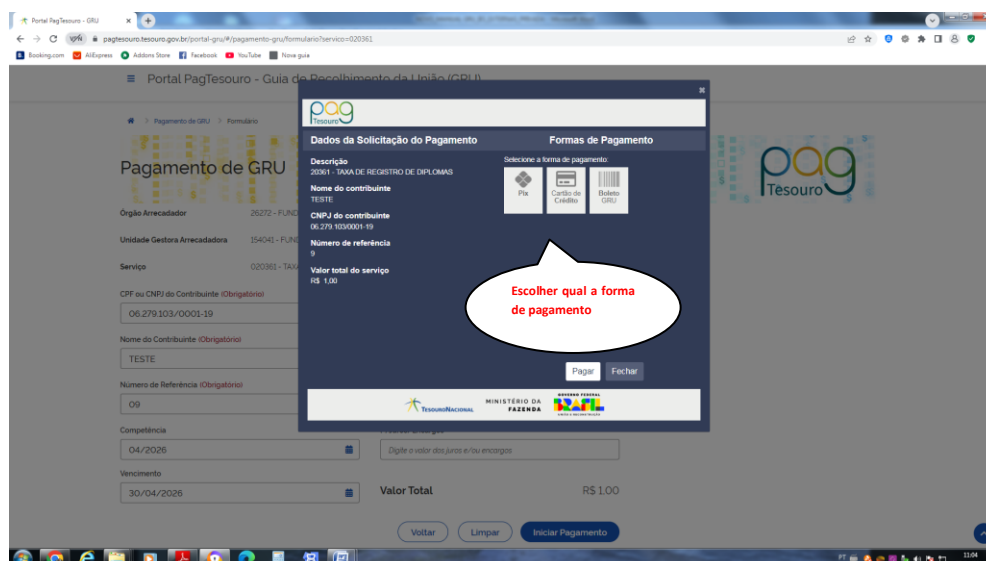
Portal PagTesouro - GRU

pagtesouro.tesouro.gov.br/portal-gru/#/pagamento-gru/formulario?servico=020361

Booking.com AliExpress Addons Store Facebook YouTube Nova guia

≡ Portal PagTesouro - Guia de Recolhimento da União (GRU)

Pagamento de GRU > Formulário

Pagamento de GRU

Órgão Arrecadador 26272 - FUND

Unidade Gestora Arrecadadora 154041 - FUND

Serviço 020361 - TAXA

CPF ou CNPJ do Contribuinte (Obrigatório)

06.279.103/0001-19

Nome do Contribuinte (Obrigatório)

TESTE

Número de Referência (Obrigatório)

09

Competência

04/2026

Vencimento

30/04/2026

Digite o valor dos juros e/ou encargos

Valor Total R$ 1,00

Voltar Limpar Iniciar Pagamento

pag Tesouro

pag Tesouro

Dados da Solicitação do Pagamento

Formas de Pagamento

Descrição
20361 - TAXA DE REGISTRO DE DIPLOMAS

Nome do contribuinte
TESTE

CNPJ do contribuinte
06.279.103/0001-19

Número de referência
9

Valor total do serviço
R$ 1,00

Selecione a forma de pagamento:

Pix

Cartão de Crédito

Boleto GRU

Escolher qual a forma de pagamento

Pagar Fechar

TESOURO NACIONAL

MINISTÉRIO DA FAZENDA

GOVERNO FEDERAL BRASIL

11:04